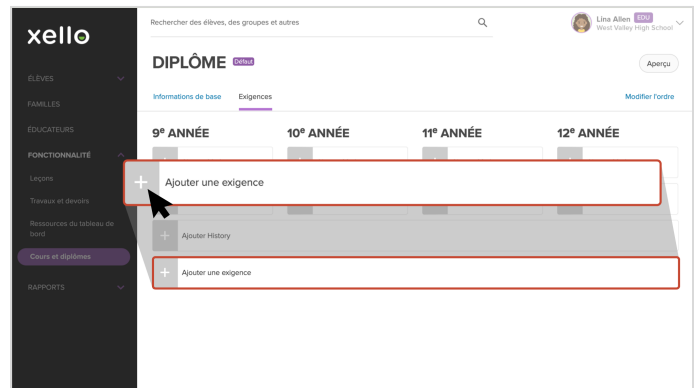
xello

ÉLÈVES
FAMILLES
ÉDUCATEURS
FONCTIONNALITÉ
Leçons
Travaux et devoirs
Ressources du tableau de bord
Cours et diplômes
RAPPORTS

Rechercher des élèves, des groupes et autres

Lina Allen EDU
West Valley High School

DIPLÔME Défaut

Aperçu

Informations de base Exigences

Modifier l'ordre

9e ANNÉE 10e ANNÉE 11e ANNÉE 12e ANNÉE

+ Ajouter une exigence

+ Ajouter History

+ Ajouter une exigence